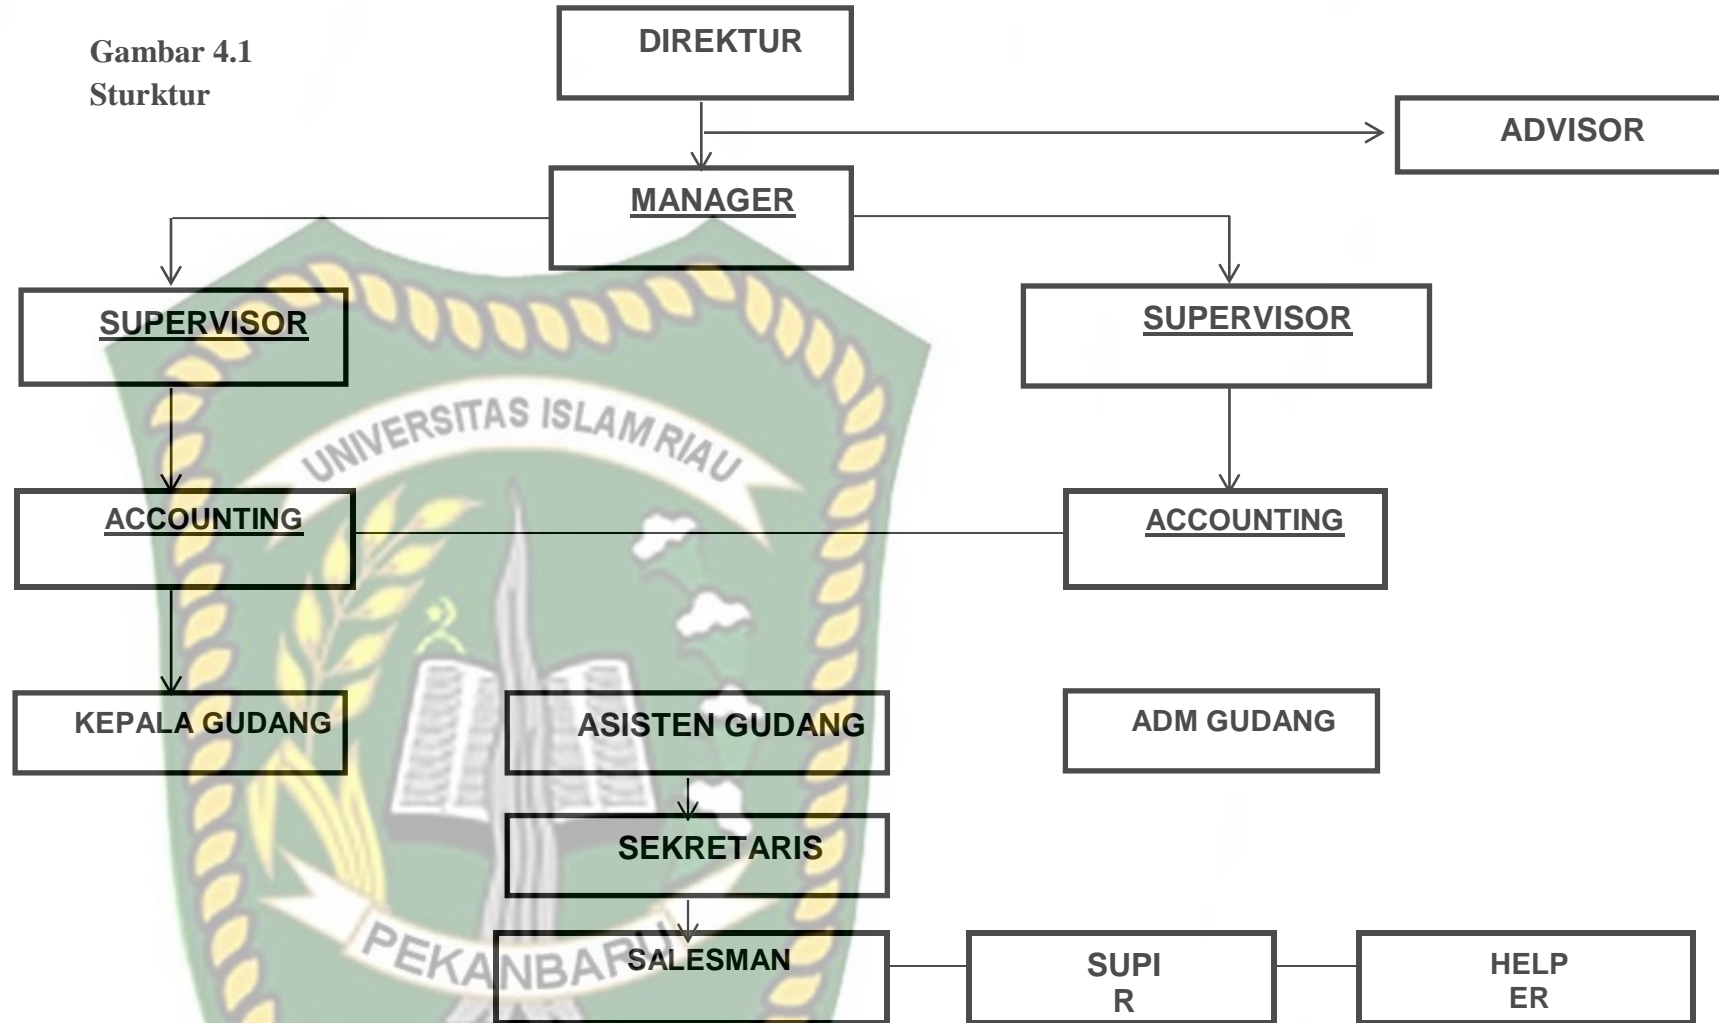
Gambar 4.1
Sturktur

DIREKTUR

ADVISOR

MANAGER

SUPERVISOR

SUPERVISOR

UNIVERSITAS ISLAM RIAU

ACCOUNTING

ACCOUNTING

KEPALA GUDANG

ASISTEN GUDANG

ADM GUDANG

SEKRETARIS

PEKANBARU

SALESMAN

SUPI
R

HELP
ER